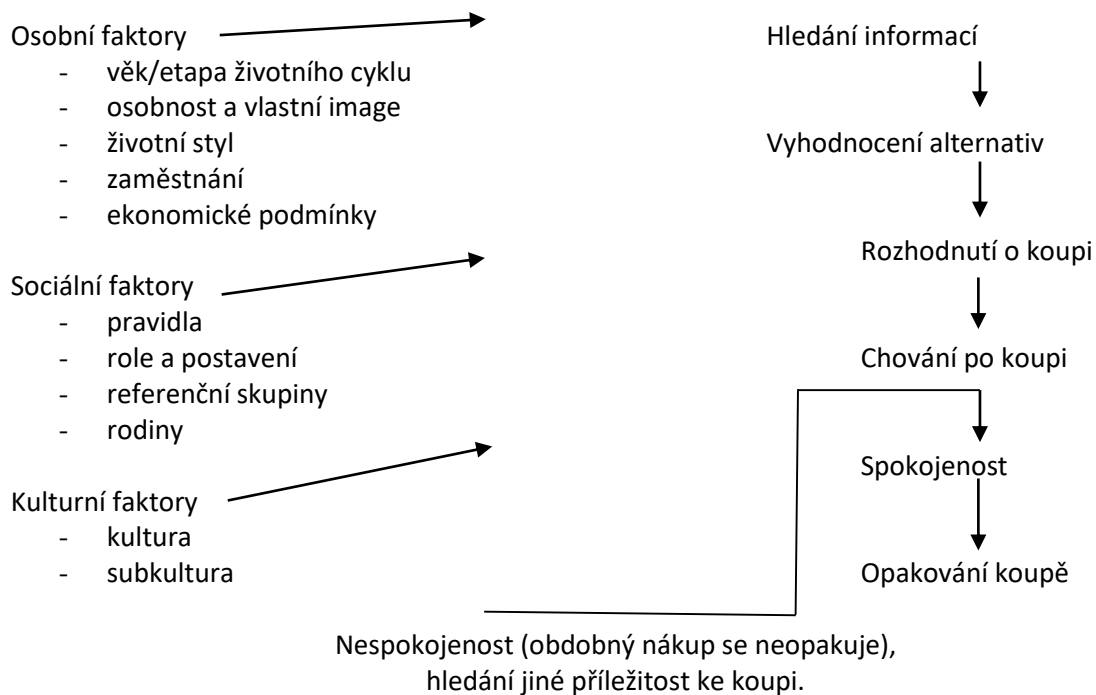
Osobní faktory
- věk/etapa životního cyklu
- osobnost a vlastní image
- životní styl
- zaměstnání
- ekonomické podmínky

Sociální faktory
- pravidla
- role a postavení
- referenční skupiny
- rodiny

Kulturní faktory
- kultura
- subkultura

Hledání informací

Vyhodnocení alternativ

Rozhodnutí o koupi

Chování po koupi

Spokojenost

Opakování koupě

Nespokojenost (obdobný nákup se neopakuje), hledání jiné příležitost ke koupi.